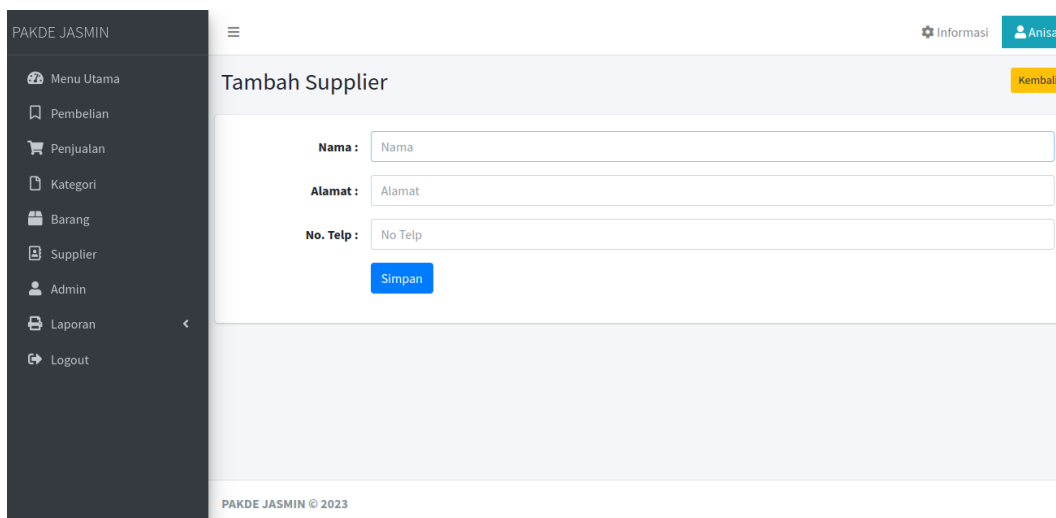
PAKDE JASMIN

Menu Utama
Pembelian
Penjualan
Kategori
Barang
Supplier
Admin
Laporan
Logout

≡

Informasi
Anisa

Tambah Supplier

Kembali

Nama : Nama
Alamat : Alamat
No. Telp : No Telp

Simpan

PAKDE JASMIN © 2023